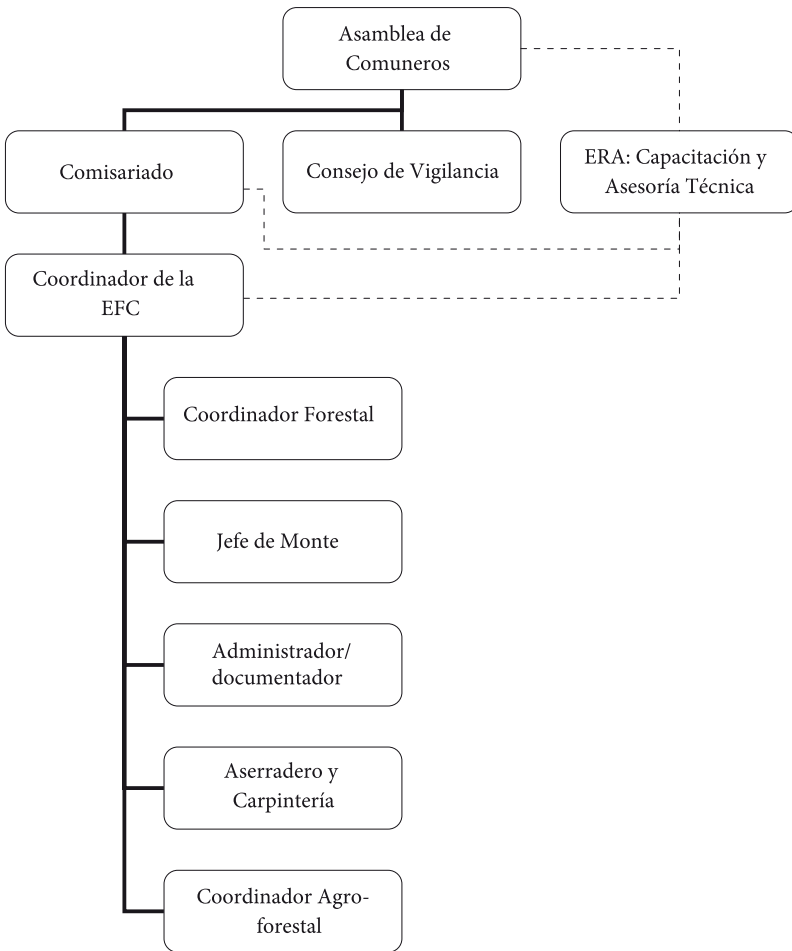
Asamblea de Comuneros

Comisariado

Consejo de Vigilancia

ERA: Capacitación y Asesoría Técnica

Coordinador de la EFC

Coordinador Forestal

Jefe de Monte

Administrador/ documentador

Aserradero y Carpintería

Coordinador Agroforestal